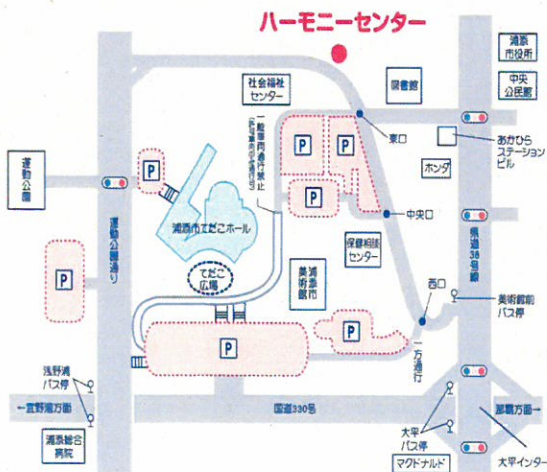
ハーモニーセンター

浦添市役所

中央公民館

図書館

社会福祉センター

一般車両通行禁止（駐車場出入り口を除く）

東口

あかひらステーションビル

ホンダ

運動公園

P

P

P

P

浦添市てだこホール

中央口

保健相談センター

県道38号線

運動公園通り

てだこ広場

美術館

西口

美術館前バス停

P

P

P

一方通行

浅野浦バス停

←宜野湾方面

国道330号

那覇方面

浦添総合病院

大平バス停

マクドナルド

大平インター